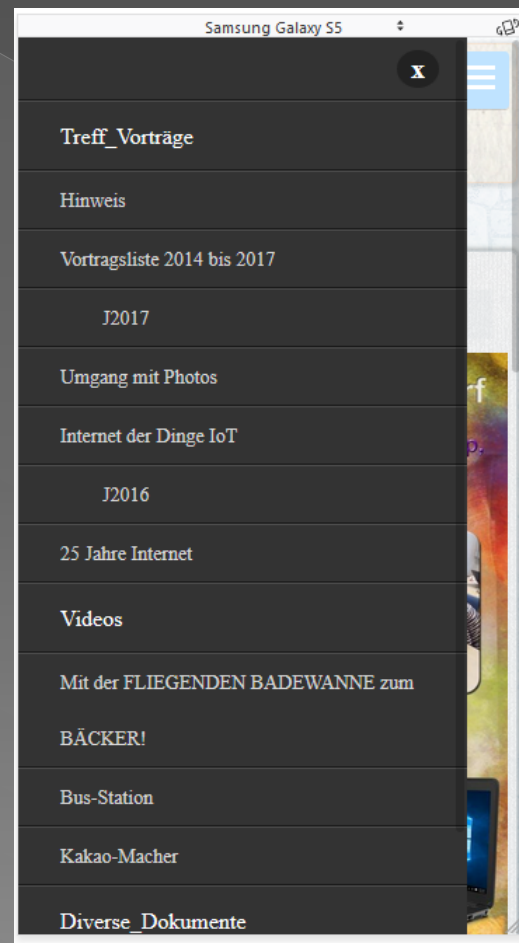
Samsung Galaxy S5

x

Treff_Vorträge

Hinweis

Vortragsliste 2014 bis 2017

J2017

Umgang mit Photos

Internet der Dinge IoT

J2016

25 Jahre Internet

Videos

Mit der FLIEGENDEN BADEWANNE zum BÄCKER!

Bus-Station

Kakao-Macher

Diverse_Dokumente